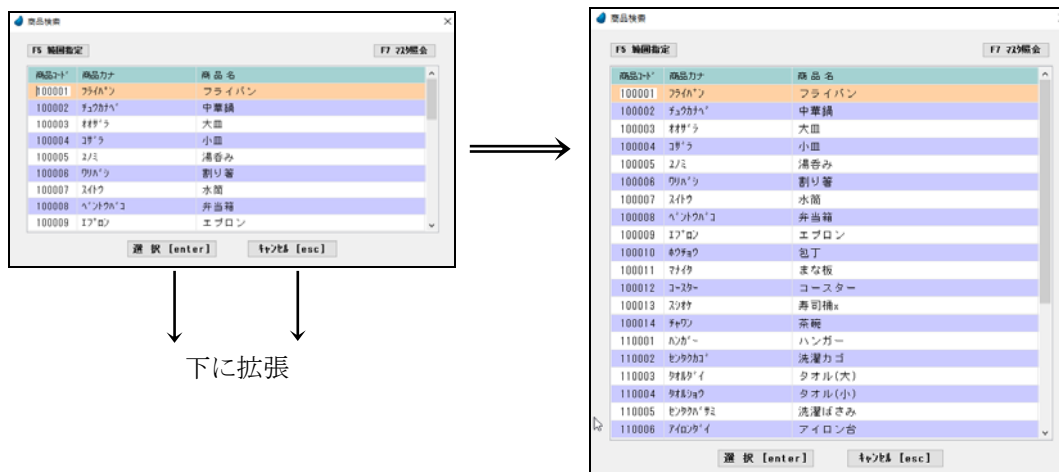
商品検索

F5 範囲指定

F7 マスタ照会

| 商品ｺｰﾄﾞ | 商品ｶﾅ | 商品名 |
|---|---|---|
| 100001 | ﾌﾗｲﾊﾟﾝ | フライパン |
| 100002 | ﾁｭｳｶﾅﾍﾞ | 中華鍋 |
| 100003 | ｵｵｻﾞﾗ | 大皿 |
| 100004 | ｺｻﾞﾗ | 小皿 |
| 100005 | ﾕﾉﾐ | 湯呑み |
| 100006 | ﾜﾘﾊﾞｼ | 割り箸 |
| 100007 | ｽｲﾄｳ | 水筒 |
| 100008 | ﾍﾞﾝﾄｳﾊﾞｺ | 弁当箱 |
| 100009 | ｴﾌﾟﾛﾝ | エプロン |

選 択 [enter]

ｷｬﾝｾﾙ [esc]

下に拡張

商品検索

F5 範囲指定

F7 マスタ照会

| 商品ｺｰﾄﾞ | 商品ｶﾅ | 商品名 |
|---|---|---|
| 100001 | ﾌﾗｲﾊﾟﾝ | フライパン |
| 100002 | ﾁｭｳｶﾅﾍﾞ | 中華鍋 |
| 100003 | ｵｵｻﾞﾗ | 大皿 |
| 100004 | ｺｻﾞﾗ | 小皿 |
| 100005 | ﾕﾉﾐ | 湯呑み |
| 100006 | ﾜﾘﾊﾞｼ | 割り箸 |
| 100007 | ｽｲﾄｳ | 水筒 |
| 100008 | ﾍﾞﾝﾄｳﾊﾞｺ | 弁当箱 |
| 100009 | ｴﾌﾟﾛﾝ | エプロン |
| 100010 | ﾎｳﾁｮｳ | 包丁 |
| 100011 | ﾏﾅｲﾀ | まな板 |
| 100012 | ｺｰｽﾀｰ | コースター |
| 100013 | ｽｼｵｹ | 寿司桶x |
| 100014 | ﾁｬﾜﾝ | 茶碗 |
| 110001 | ﾊﾝｶﾞｰ | ハンガー |
| 110002 | ｾﾝﾀｸｶｺﾞ | 洗濯カゴ |
| 110003 | ﾀｵﾙﾀﾞｲ | タオル(大) |
| 110004 | ﾀｵﾙｼｮｳ | タオル(小) |
| 110005 | ｾﾝﾀｸﾊﾞｻﾐ | 洗濯ばさみ |
| 110006 | ｱｲﾛﾝﾀﾞｲ | アイロン台 |

選 択 [enter]

ｷｬﾝｾﾙ [esc]